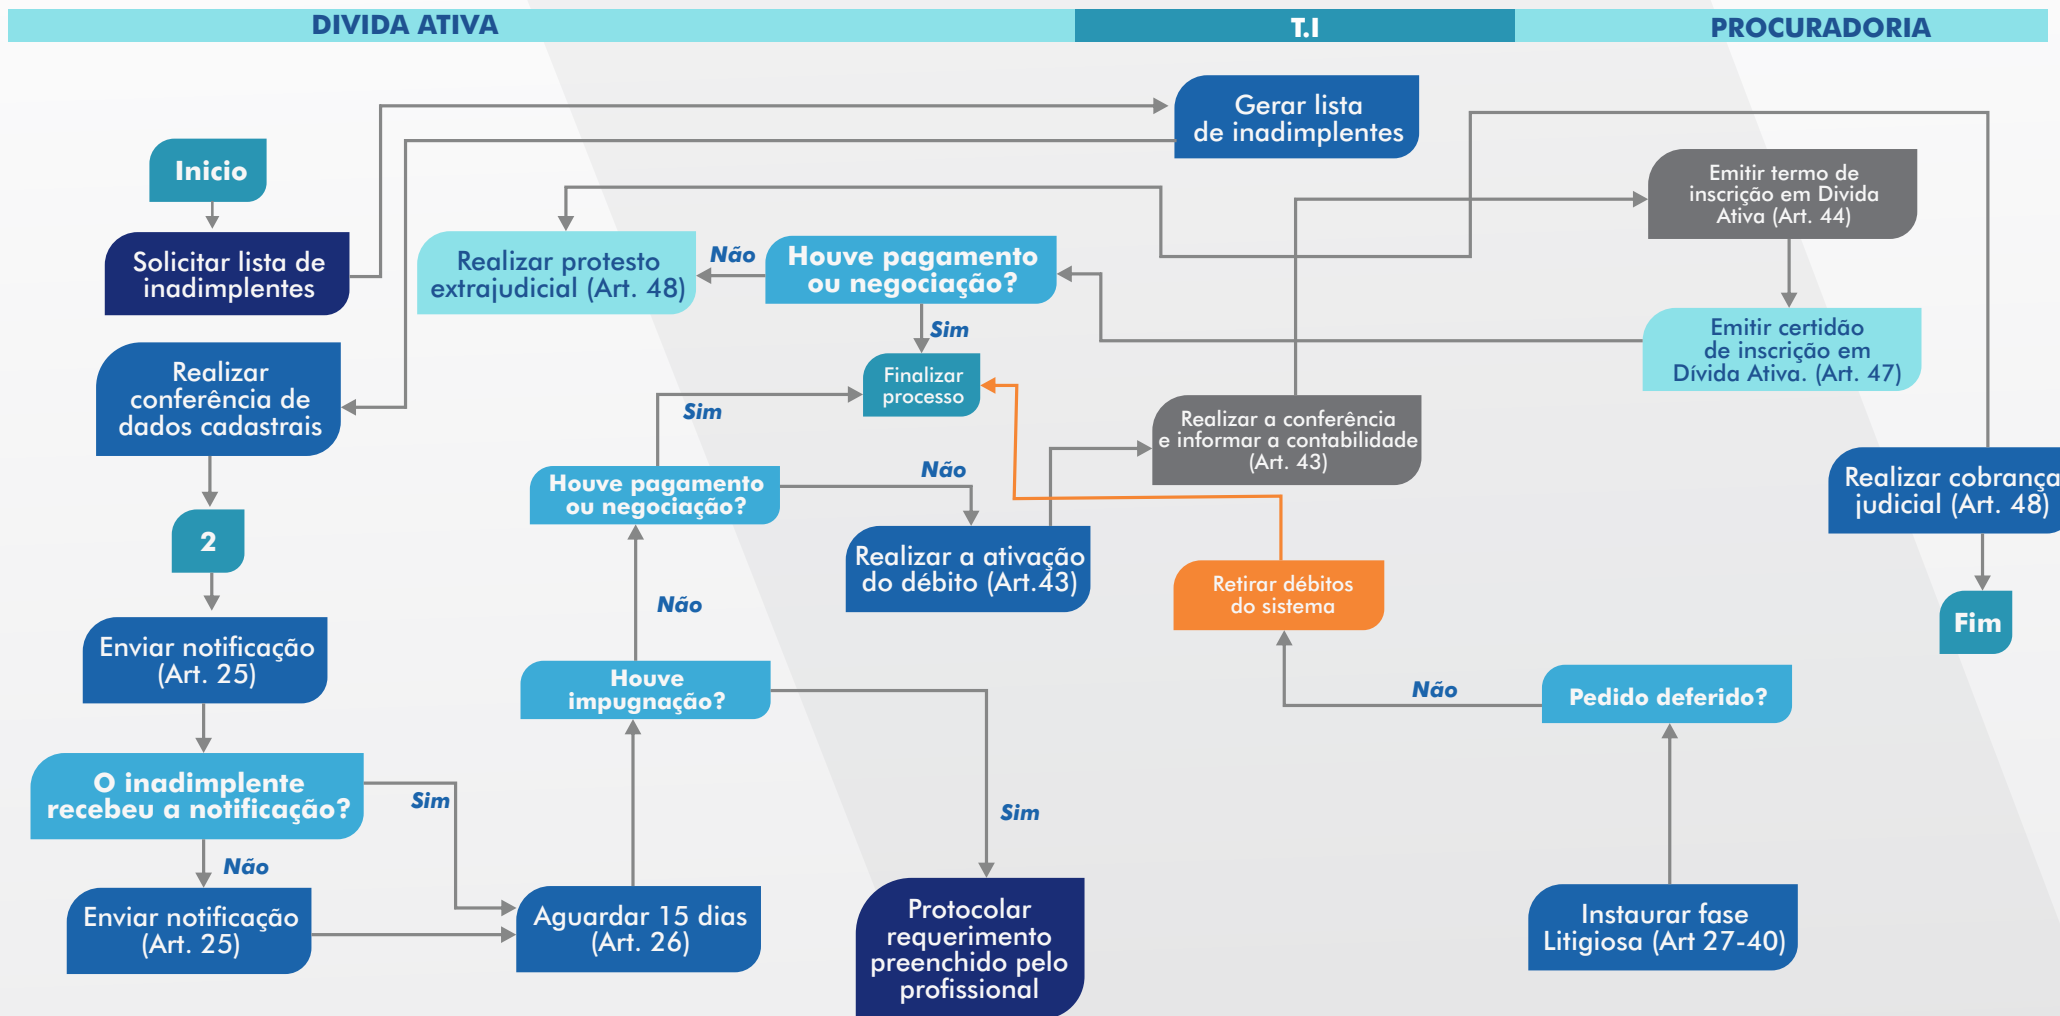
DIVIDA ATIVA

T.I

PROCURADORIA

Inicio

Solicitar lista de inadimplentes

Gerar lista de inadimplentes

Realizar conferência de dados cadastrais

2

Enviar notificação (Art. 25)

O inadimplente recebeu a notificação?

Sim

Não

Enviar notificação (Art. 25)

Aguardar 15 dias (Art. 26)

Houve impugnação?

Não

Sim

Protocolar requerimento preenchido pelo profissional

Houve pagamento ou negociação?

Sim

Não

Finalizar processo

Realizar a ativação do débito (Art.43)

Realizar protesto extrajudicial (Art. 48)

Não

Houve pagamento ou negociação?

Sim

Realizar a conferência e informar a contabilidade (Art. 43)

Retirar débitos do sistema

Emitir termo de inscrição em Divida Ativa (Art. 44)

Emitir certidão de inscrição em Dívida Ativa. (Art. 47)

Realizar cobrança judicial (Art. 48)

Fim

Não

Pedido deferido?

Instaurar fase Litigiosa (Art 27-40)